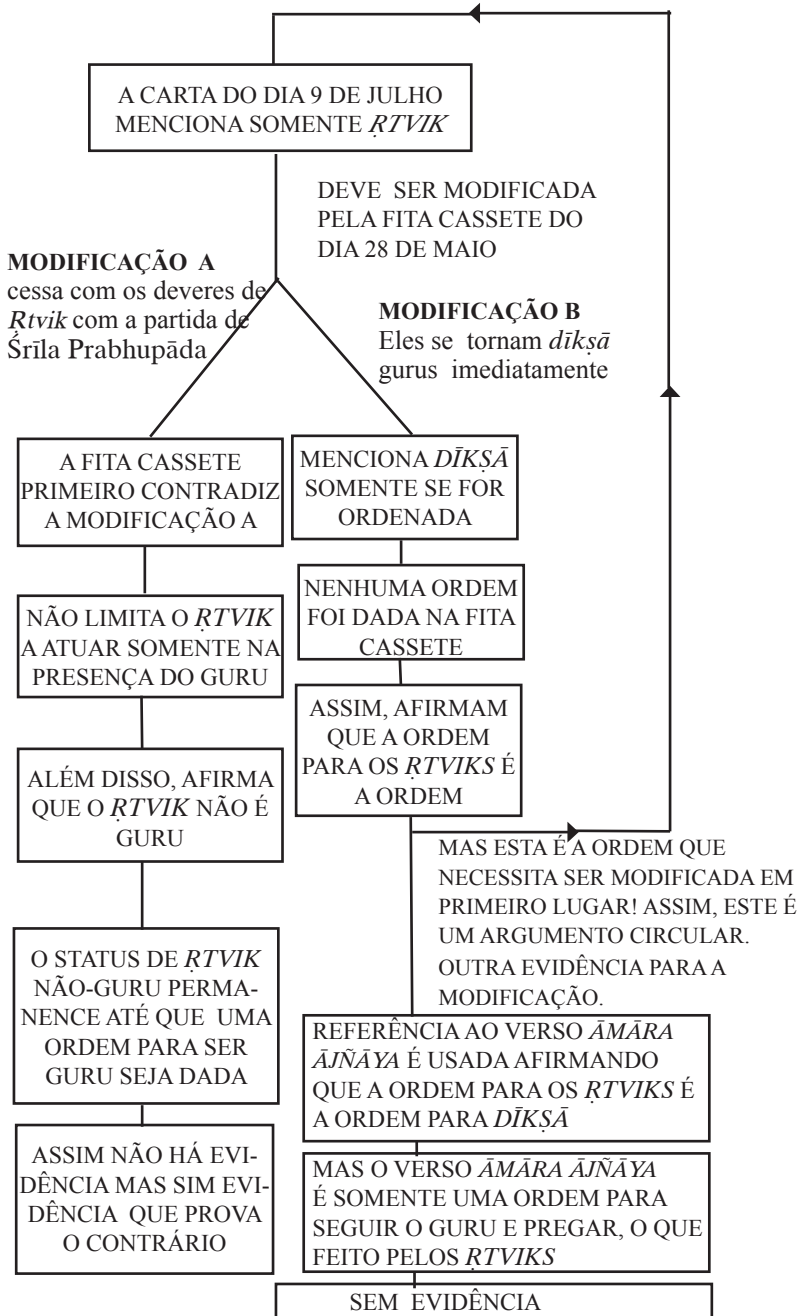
A CARTA DO DIA 9 DE JULHO MENCIONA SOMENTE *ṚTVIK*

DEVE SER MODIFICADA PELA FITA CASSETE DO DIA 28 DE MAIO

**MODIFICAÇÃO A**
cessa com os deveres de *Ṛtvik* com a partida de Śrīla Prabhupāda

**MODIFICAÇÃO B**
Eles se tornam *dīkṣā* gurus imediatamente

A FITA CASSETE PRIMEIRO CONTRADIZ A MODIFICAÇÃO A

NÃO LIMITA O *ṚTVIK* A ATUAR SOMENTE NA PRESENÇA DO GURU

ALÉM DISSO, AFIRMA QUE O *ṚTVIK* NÃO É GURU

O STATUS DE *ṚTVIK* NÃO-GURU PERMANENCE ATÉ QUE UMA ORDEM PARA SER GURU SEJA DADA

ASSIM NÃO HÁ EVIDÊNCIA MAS SIM EVIDÊNCIA QUE PROVA O CONTRÁRIO

MENCIONA *DĪKṢĀ* SOMENTE SE FOR ORDENADA

NENHUMA ORDEM FOI DADA NA FITA CASSETE

ASSIM, AFIRMAM QUE A ORDEM PARA OS *ṚTVIKS* É A ORDEM

MAS ESTA É A ORDEM QUE NECESSITA SER MODIFICADA EM PRIMEIRO LUGAR! ASSIM, ESTE É UM ARGUMENTO CIRCULAR. OUTRA EVIDÊNCIA PARA A MODIFICAÇÃO.

REFERÊNCIA AO VERSO *ĀMĀRA ĀJÑĀYA* É USADA AFIRMANDO QUE A ORDEM PARA OS *ṚTVIKS* É A ORDEM PARA *DĪKṢĀ*

MAS O VERSO *ĀMĀRA ĀJÑĀYA* É SOMENTE UMA ORDEM PARA SEGUIR O GURU E PREGAR, O QUE FEITO PELOS *ṚTVIKS*

SEM EVIDÊNCIA